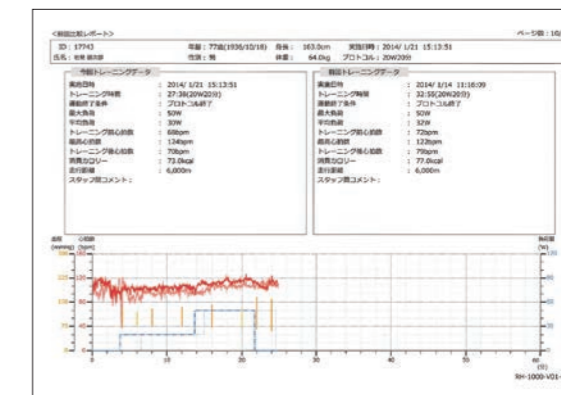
<前回比較レポート>

ページ数：1/2

ID：17743

年齢：77歳(1936/10/18)　身長：163.0cm　実施日時：2014/ 1/21 15:13:51

氏名：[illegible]　性別：男　体重：64.0kg　プロトコル：20W20分

今回トレーニングデータ

実施日時　：2014/ 1/21 15:13:51
トレーニング時間　：27:38(20W20分)
運動終了条件　：プロトコル終了
最大負荷　：50W
平均負荷　：30W
トレーニング開始前心拍数　：68bpm
最高心拍数　：134bpm
トレーニング後心拍数　：70bpm
消費カロリー　：73.0kcal
走行距離　：6,000m
スタッフ用コメント：

前回トレーニングデータ

実施日時　：2014/ 1/14 11:16:09
トレーニング時間　：32:55(20W20分)
運動終了条件　：プロトコル終了
最大負荷　：50W
平均負荷　：32W
トレーニング開始前心拍数　：72bpm
最高心拍数　：122bpm
トレーニング後心拍数　：79bpm
消費カロリー　：77.0kcal
走行距離　：6,000m
スタッフ用コメント：

心拍数 (bpm)

負荷量 (W)

150
125
100
75
50
25
0

120
100
80
60
40
20
0

0　10　20　30　40　50　60
(分)

RH-1000-V01